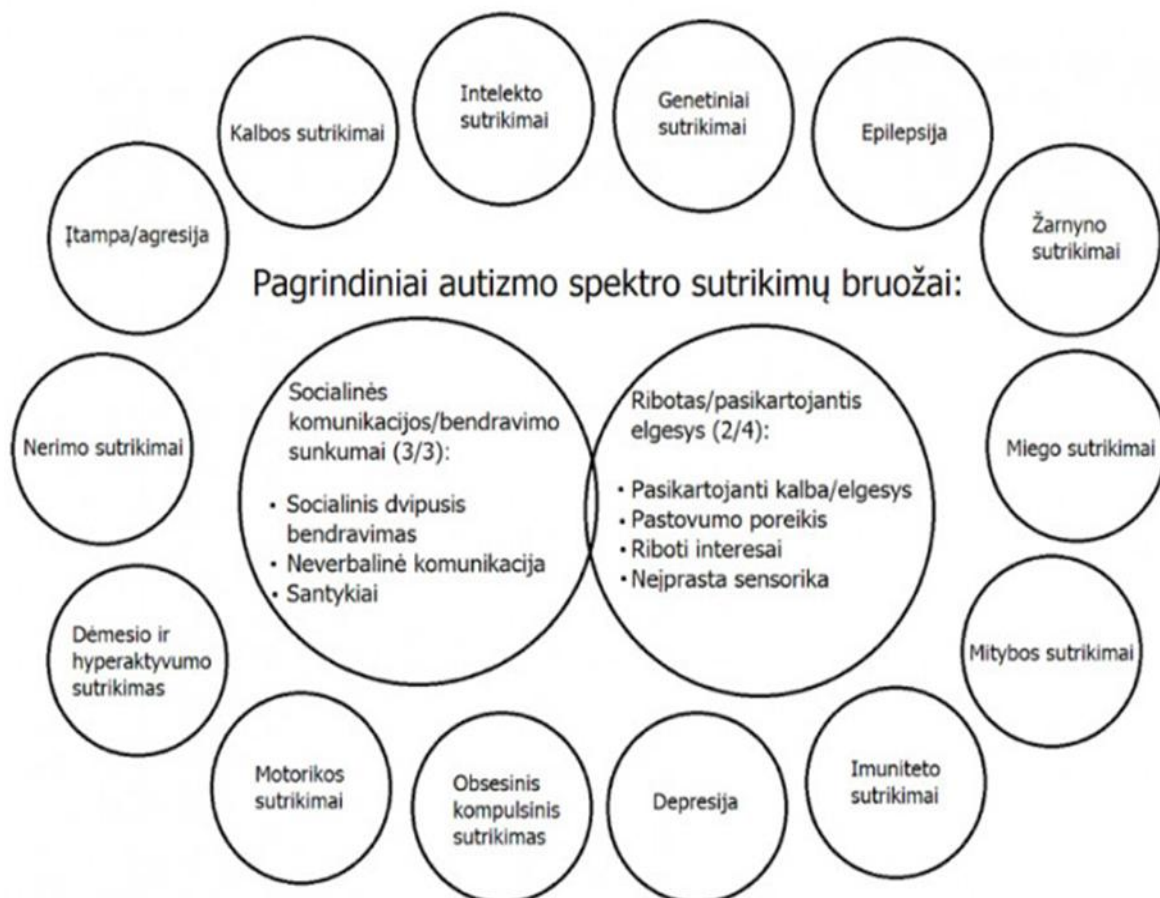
Kalbos sutrikimai

Intelekto sutrikimai

Genetiniai sutrikimai

Epilepsija

Įtampa/agresija

Žarnyno sutrikimai

Pagrindiniai autizmo spektro sutrikimų bruožai:

Nerimo sutrikimai

Socialinės komunikacijos/bendravimo sunkumai (3/3):

- Socialinis dvipusis bendravimas
- Neverbalinė komunikacija
- Santykiai

Ribotas/pasikartojantis elgesys (2/4):

- Pasikartojanti kalba/elgesys
- Pastovumo poreikis
- Riboti interesai
- Neįprasta sensorika

Miego sutrikimai

Dėmesio ir hyperaktyvumo sutrikimas

Mitybos sutrikimai

Motorikos sutrikimai

Obsesinis kompulsinis sutrikimas

Depresija

Imuniteto sutrikimai